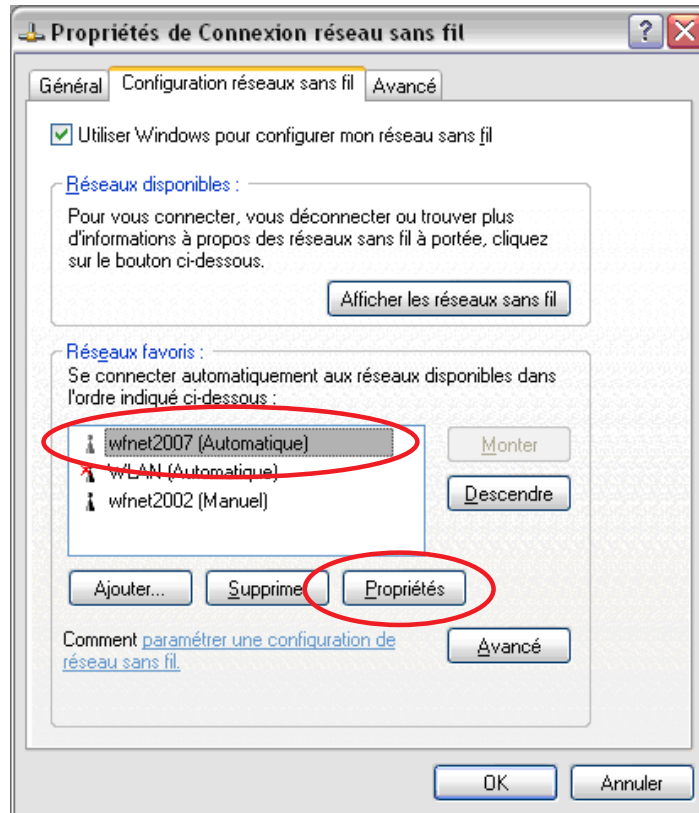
Propriétés de Connexion réseau sans fil

Général | Configuration réseaux sans fil | Avancé

Utiliser Windows pour configurer mon réseau sans fil

Réseaux disponibles :

Pour vous connecter, vous déconnecter ou trouver plus d'informations à propos des réseaux sans fil à portée, cliquez sur le bouton ci-dessous.

Afficher les réseaux sans fil

Réseaux favoris :

Se connecter automatiquement aux réseaux disponibles dans l'ordre indiqué ci-dessous :

wfnet2007 (Automatique)
WLAN (Automatique)
wfnet2002 (Manuel)

Monter

Descendre

Ajouter...

Supprimer

Propriétés

Comment paramétrer une configuration de réseau sans fil.

Avancé

OK

Annuler